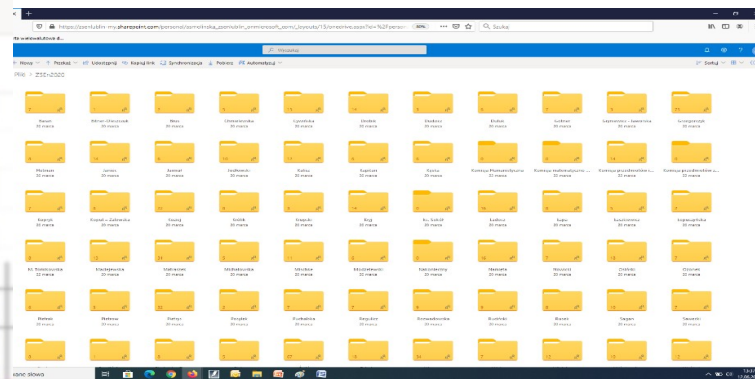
https://zsccfuldhi-my.sharepoint.com/personal/zamolinska_zsmolin_onmicrosoft_com/_layouts/15/onedrive.aspx?id=%2Fperson
30%
Szukaj
Wyszukaj
Nowy | Przekaż | Udostępnij | Kopiuj link | Synchronizuj | Pobierz | Automatyzuj
Sortuj
Pliki > ZSE-2020

Bauer
30 marca
Biłas-Chrzonek
30 marca
Bies
30 marca
Chmielewska
30 marca
Czyżewska
30 marca
Dudek
30 marca
Dudziak
30 marca
Dudek
30 marca
Gołba
30 marca
Gąsiorowicz - Iwańska
30 marca
Grzegorczyk
30 marca

Hudson
30 marca
Jurkiv
30 marca
Janiak
30 marca
Jodłowski
30 marca
Kalus
30 marca
Kapitan
30 marca
Kycia
30 marca
Komisja Przedmiotowa...
30 marca
Komisja matematyczno...
30 marca
Komisja przedmiotów ...
30 marca
Komisja przedmiotów z...
30 marca

Kozyra
30 marca
Kopeć - Żabierska
30 marca
Kwaśny
30 marca
Kołek
30 marca
Kozak
30 marca
Kuś
30 marca
ks. Sakoń
30 marca
Łażący
30 marca
Łupa
30 marca
Łaszkiewicz
30 marca
Łopuszyńska
30 marca

ks. Tomaszewski
30 marca
Mastalerska
30 marca
Matraszek
30 marca
Michalowska
30 marca
Mrozek
30 marca
Mrozikiewicz
30 marca
Nauczyciele
30 marca
Nawrocka
30 marca
Nowicki
30 marca
Orzech
30 marca
Oczkoś
30 marca

Pańsko
30 marca
Piątek
30 marca
Pytel
30 marca
Rosiński
30 marca
Rudolska
30 marca
Rygielski
30 marca
Rzewuskowska
30 marca
Rudnicki
30 marca
Rusek
30 marca
Sęgan
30 marca
Sawicki
30 marca

wpisz słowa